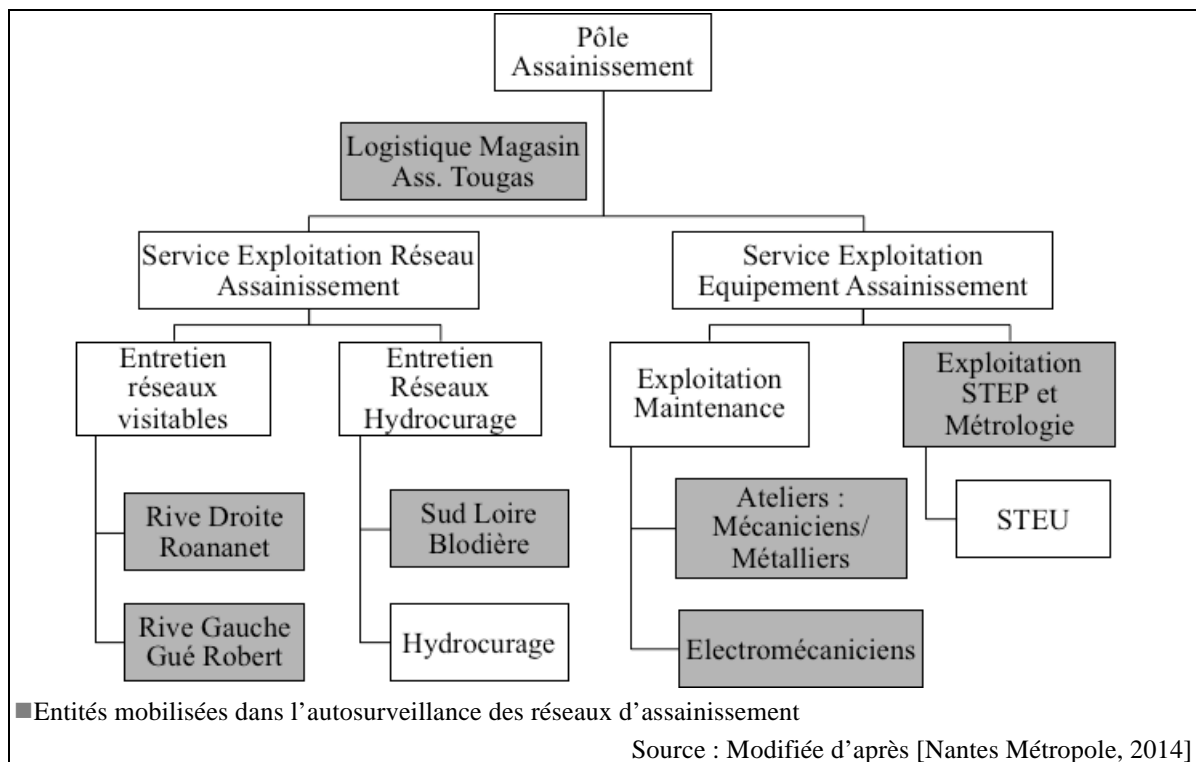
Pôle Assainissement

Logistique Magasin Ass. Tougas

Service Exploitation Réseau Assainissement

Service Exploitation Equipement Assainissement

Entretien réseaux visitables

Entretien Réseaux Hydrocurage

Exploitation Maintenance

Exploitation STEP et Métrologie

Rive Droite Roananet

Rive Gauche Gué Robert

Sud Loire Blodière

Hydrocurage

Ateliers : Mécaniciens/ Métalliers

Electromécaniciens

STEU

■Entités mobilisées dans l'autosurveillance des réseaux d'assainissement

Source : Modifiée d'après [Nantes Métropole, 2014]